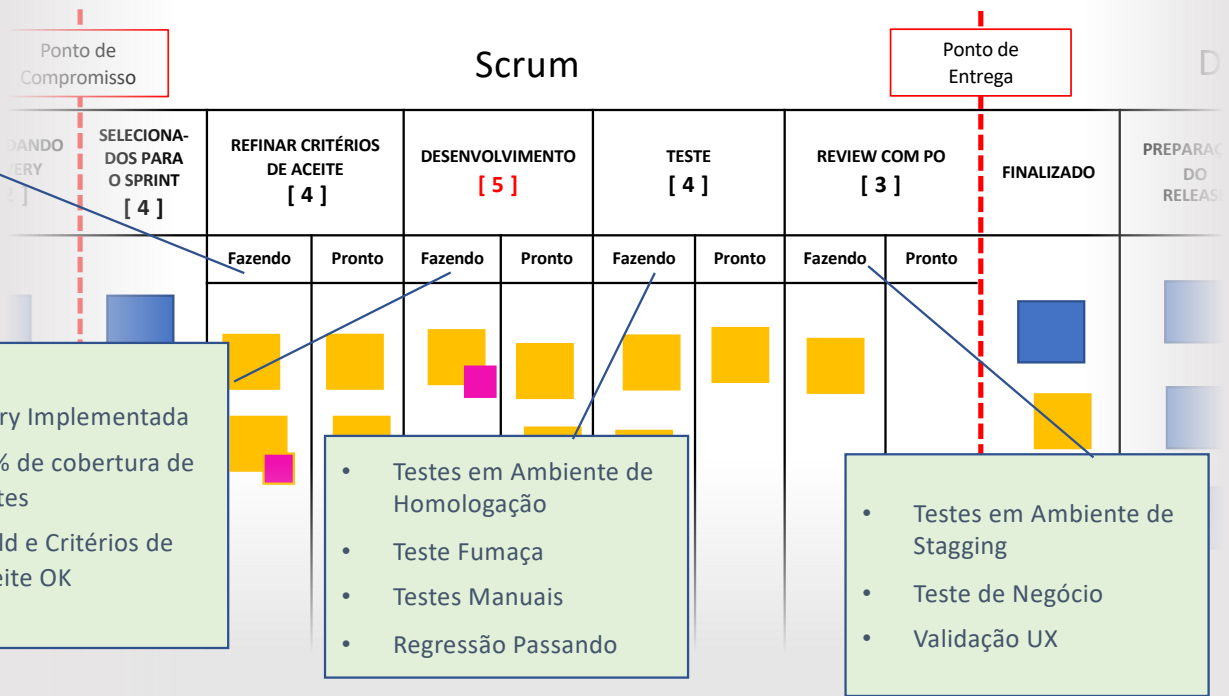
Ponto de Compromisso

Scrum

Ponto de Entrega

D

DANDO VERY ]

SELECIONA-DOS PARA O SPRINT [ 4 ]

REFINAR CRITÉRIOS DE ACEITE [ 4 ]

DESENVOLVIMENTO [ 5 ]

TESTE [ 4 ]

REVIEW COM PO [ 3 ]

FINALIZADO

PREPARAÇ DO RELEAS

| Fazendo | Pronto | Fazendo | Pronto | Fazendo | Pronto | Fazendo | Pronto |
|---|---|---|---|---|---|---|---|

ry Implementada
% de cobertura de tes
ld e Critérios de eite OK

• Testes em Ambiente de Homologação
• Teste Fumaça
• Testes Manuais
• Regressão Passando

• Testes em Ambiente de Stagging
• Teste de Negócio
• Validação UX